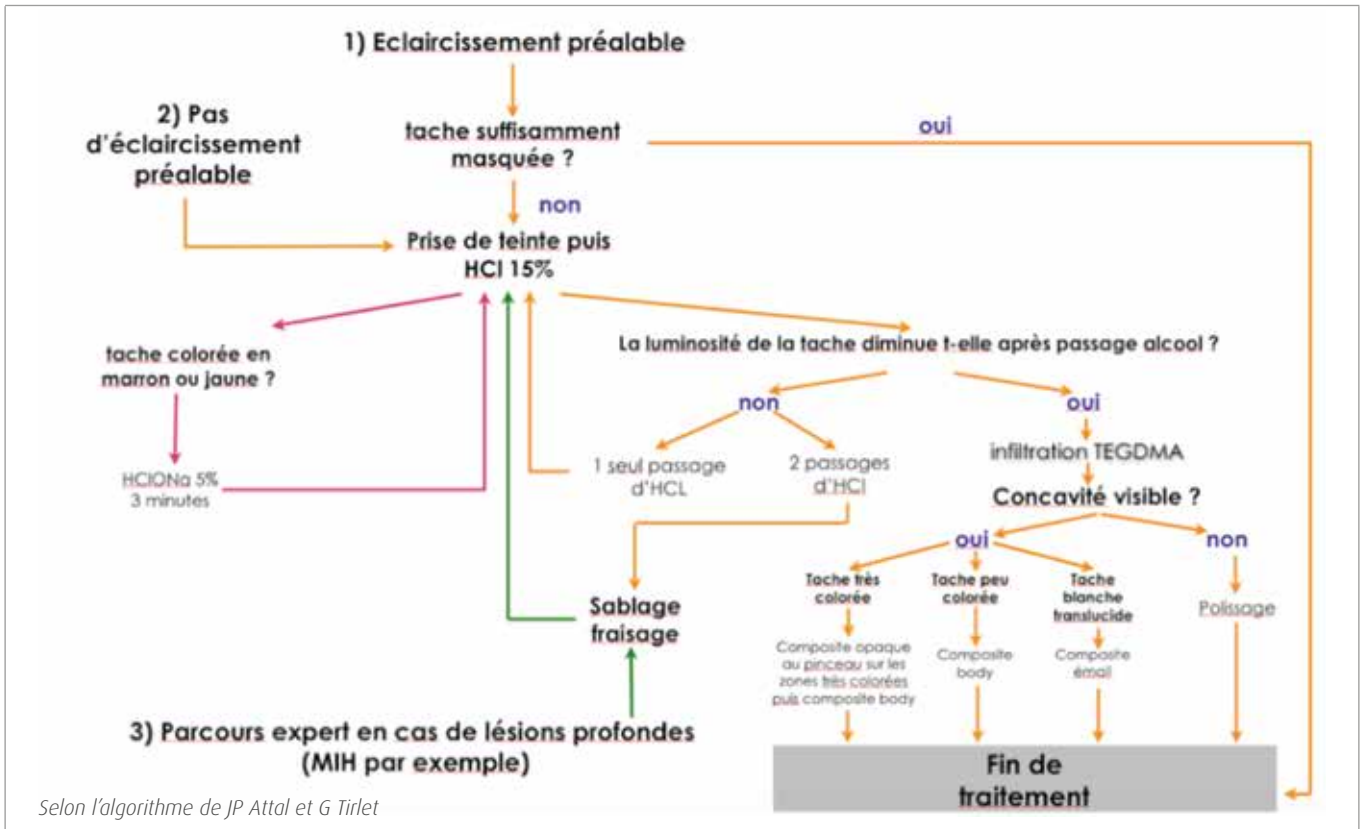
1) Eclaircissement préalable

2) Pas d'éclaircissement préalable

tache suffisamment masquée ?

oui

non

Prise de teinte puis HCl 15%

tache colorée en marron ou jaune ?

HClONa 5% 3 minutes

La luminosité de la tache diminue t-elle après passage alcool ?

non

oui

1 seul passage d'HCL

2 passages d'HCl

infiltration TEGDMA

Concavité visible ?

oui

non

Tache très colorée

Tache peu colorée

Tache blanche translucide

Polissage

Composite opaque au pinceau sur les zones très colorées puis composite body

Composite body

Composite émail

Sablage fraisage

3) Parcours expert en cas de lésions profondes (MIH par exemple)

Fin de traitement

Selon l'algorithme de JP Attal et G Tirlet